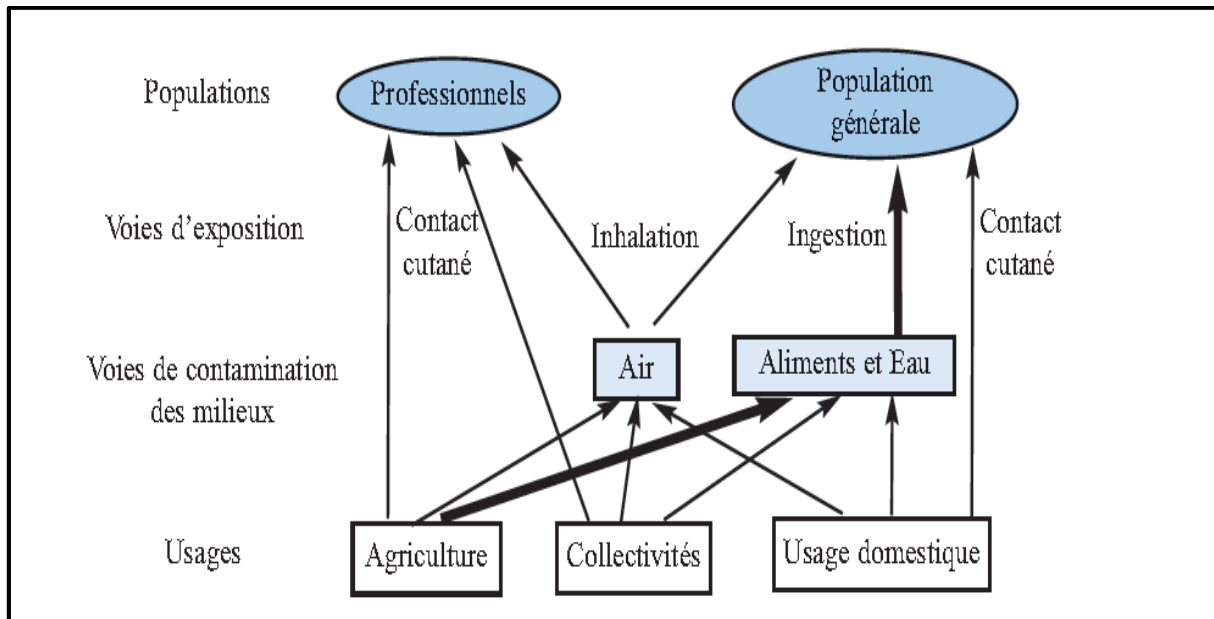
Populations

Professionnels

Population générale

Voies d'exposition

Contact cutané

Inhalation

Ingestion

Contact cutané

Voies de contamination des milieux

Air

Aliments et Eau

Usages

Agriculture

Collectivités

Usage domestique